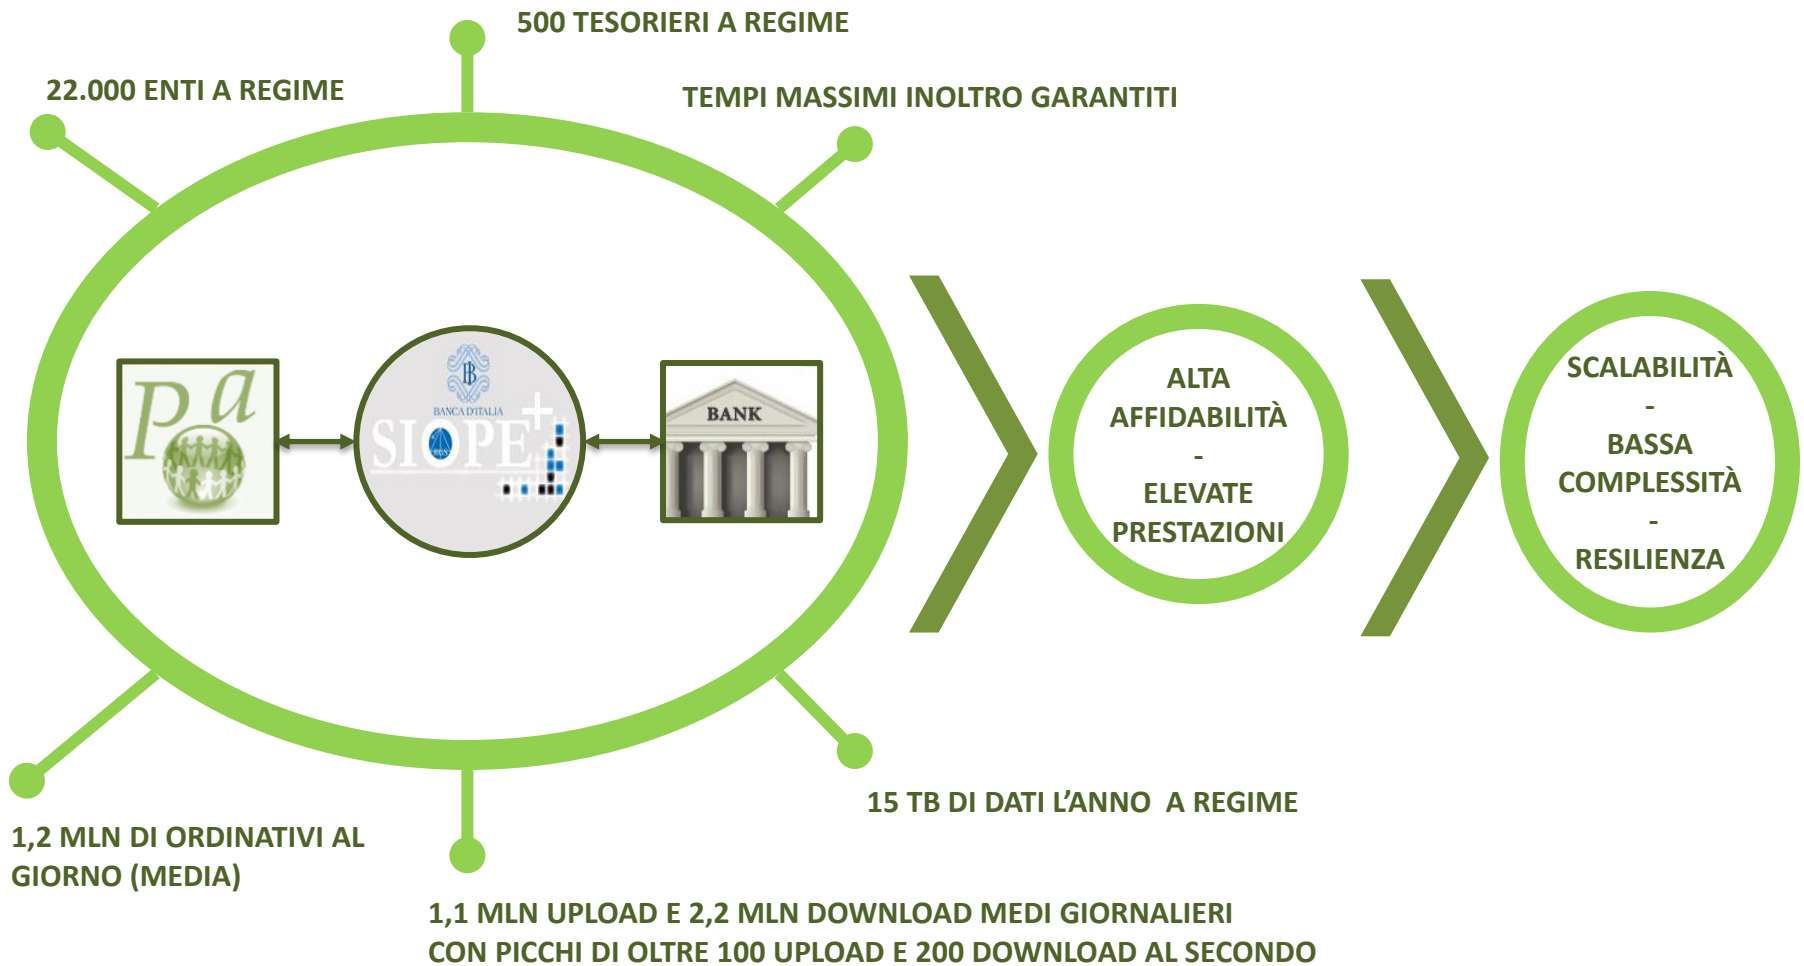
500 TESORIERI A REGIME

22.000 ENTI A REGIME

TEMPI MASSIMI INOLTRO GARANTITI

Pa

BANCA D'ITALIA

SIOPE+

BANK

ALTA AFFIDABILITÀ
-
ELEVATE PRESTAZIONI

SCALABILITÀ
-
BASSA COMPLESSITÀ
-
RESILIENZA

15 TB DI DATI L'ANNO A REGIME

1,2 MLN DI ORDINATIVI AL GIORNO (MEDIA)

1,1 MLN UPLOAD E 2,2 MLN DOWNLOAD MEDI GIORNALIERI CON PICCHI DI OLTRE 100 UPLOAD E 200 DOWNLOAD AL SECONDO